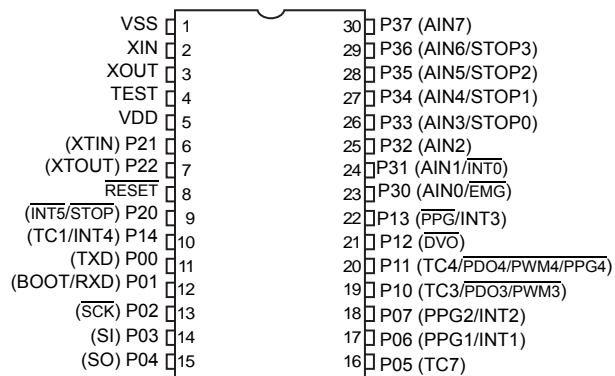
VSS 1
XIN 2
XOUT 3
TEST 4
VDD 5
(XTIN) P21 6
(XTOUT) P22 7
$\overline{\text{RESET}}$ 8
($\overline{\text{INT5}}$/$\overline{\text{STOP}}$) P20 9
(TC1/INT4) P14 10
(TXD) P00 11
(BOOT/RXD) P01 12
($\overline{\text{SCK}}$) P02 13
(SI) P03 14
(SO) P04 15

30 P37 (AIN7)
29 P36 (AIN6/STOP3)
28 P35 (AIN5/STOP2)
27 P34 (AIN4/STOP1)
26 P33 (AIN3/STOP0)
25 P32 (AIN2)
24 P31 (AIN1/$\overline{\text{INT0}}$)
23 P30 (AIN0/$\overline{\text{EMG}}$)
22 P13 ($\overline{\text{PPG}}$/INT3)
21 P12 ($\overline{\text{DVO}}$)
20 P11 (TC4/$\overline{\text{PDO4/PWM4/PPG4}}$)
19 P10 (TC3/$\overline{\text{PDO3/PWM3}}$)
18 P07 (PPG2/INT2)
17 P06 (PPG1/INT1)
16 P05 (TC7)